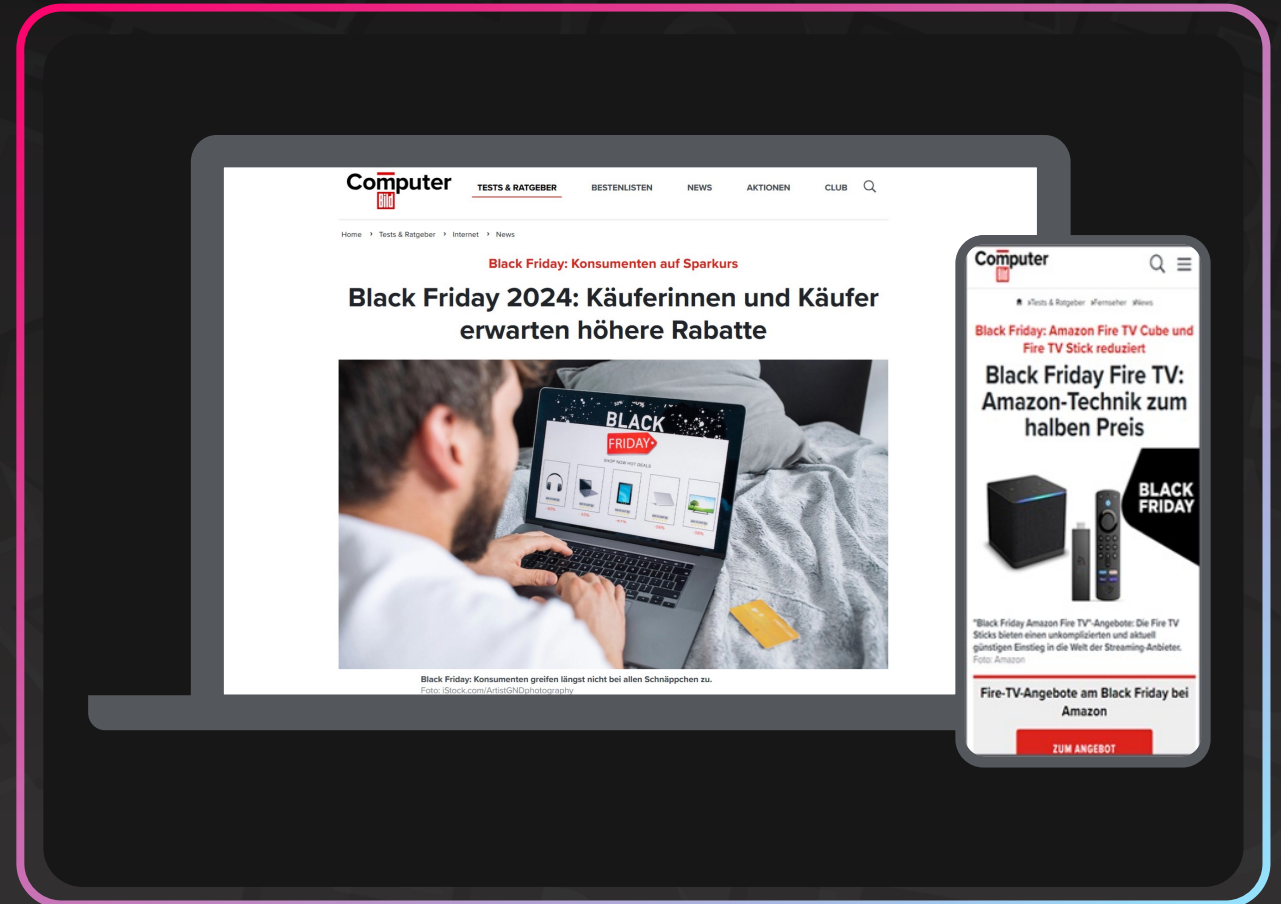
Computer Bild

TESTS & RATGEBER BESTENLISTEN NEWS AKTIONEN CLUB

Home › Tests & Ratgeber › Internet › News

Black Friday: Konsumenten auf Sparkurs

Black Friday 2024: Käuferinnen und Käufer erwarten höhere Rabatte

BLACK FRIDAY

SHOP NOW HOT DEALS

Black Friday: Konsumenten greifen längst nicht bei allen Schnäppchen zu.
Foto: iStock.com/ArtistGNDphotography

Computer Bild

Tests & Ratgeber Fernseher News

Black Friday: Amazon Fire TV Cube und Fire TV Stick reduziert

Black Friday Fire TV: Amazon-Technik zum halben Preis

BLACK FRIDAY

"Black Friday Amazon Fire TV"-Angebote: Die Fire TV Sticks bieten einen unkomplizierten und aktuell günstigen Einstieg in die Welt der Streaming-Anbieter.
Foto: Amazon

Fire-TV-Angebote am Black Friday bei Amazon

ZUM ANGEBOT